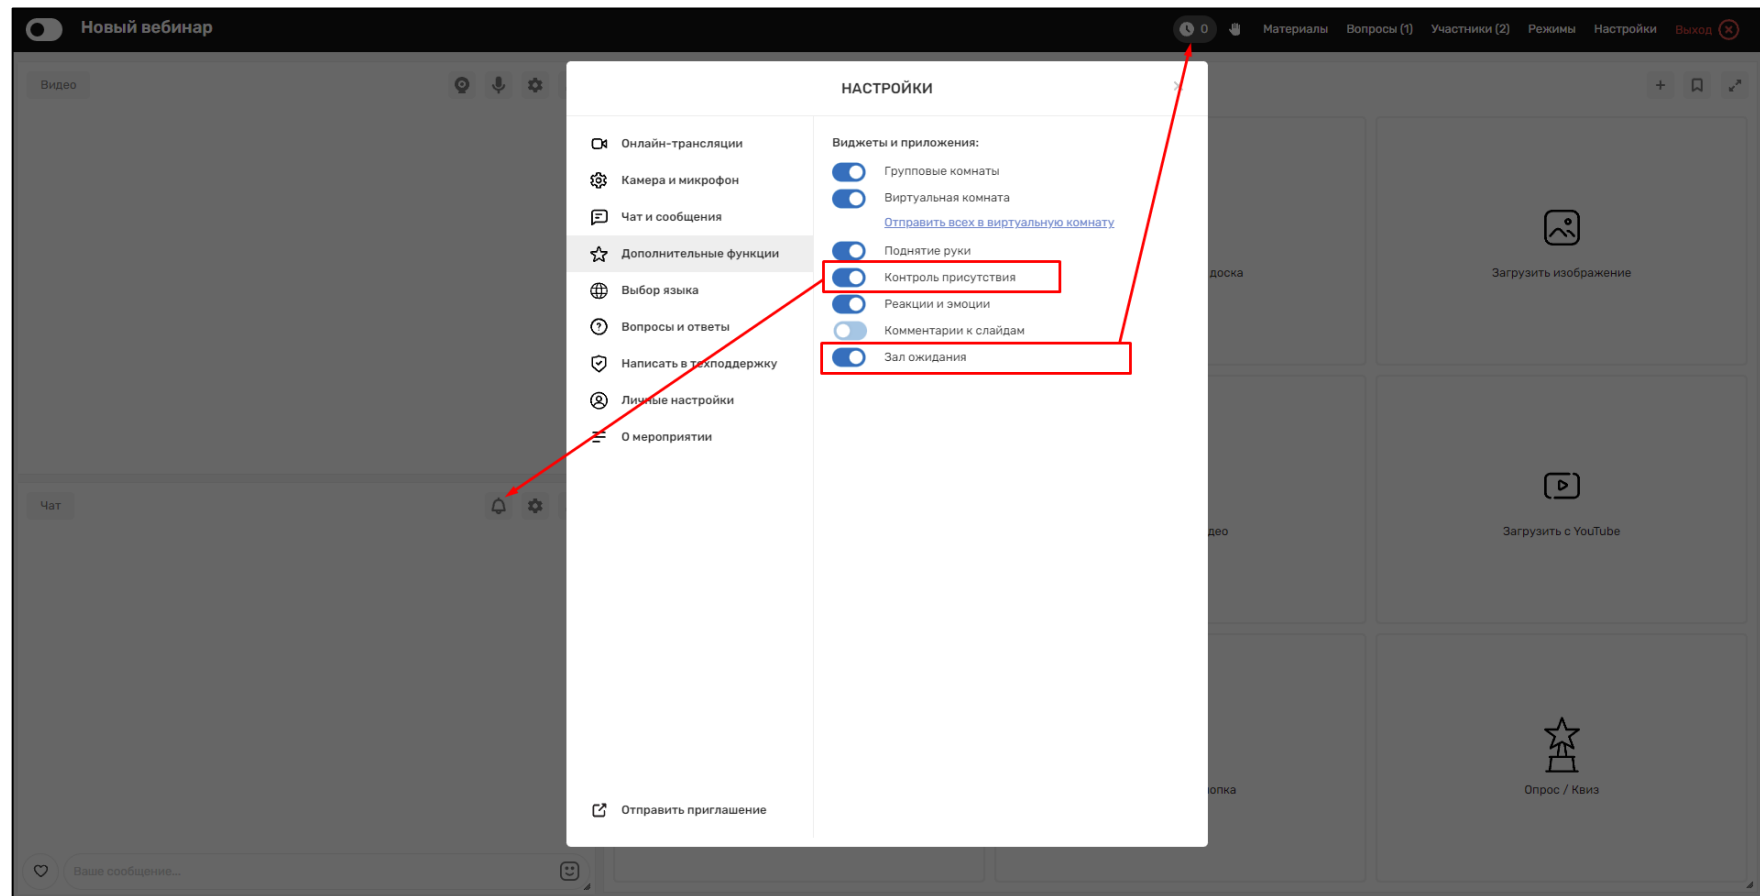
Новый вебинар

0 Материалы Вопросы (1) Участники (2) Режимы Настройки Выход

Видео

НАСТРОЙКИ

Онлайн-трансляции
Камера и микрофон
Чат и сообщения
Дополнительные функции
Выбор языка
Вопросы и ответы
Написать в техподдержку
Личные настройки
О мероприятии

Отправить приглашение

Виджеты и приложения:
Групповые комнаты
Виртуальная комната
Отправить всех в виртуальную комнату
Поднятие руки
Контроль присутствия
Реакции и эмоции
Комментарии к слайдам
Зал ожидания

доска
Загрузить изображение
део
Загрузить с YouTube
опка
Опрос / Квиз

Чат

Ваше сообщение...